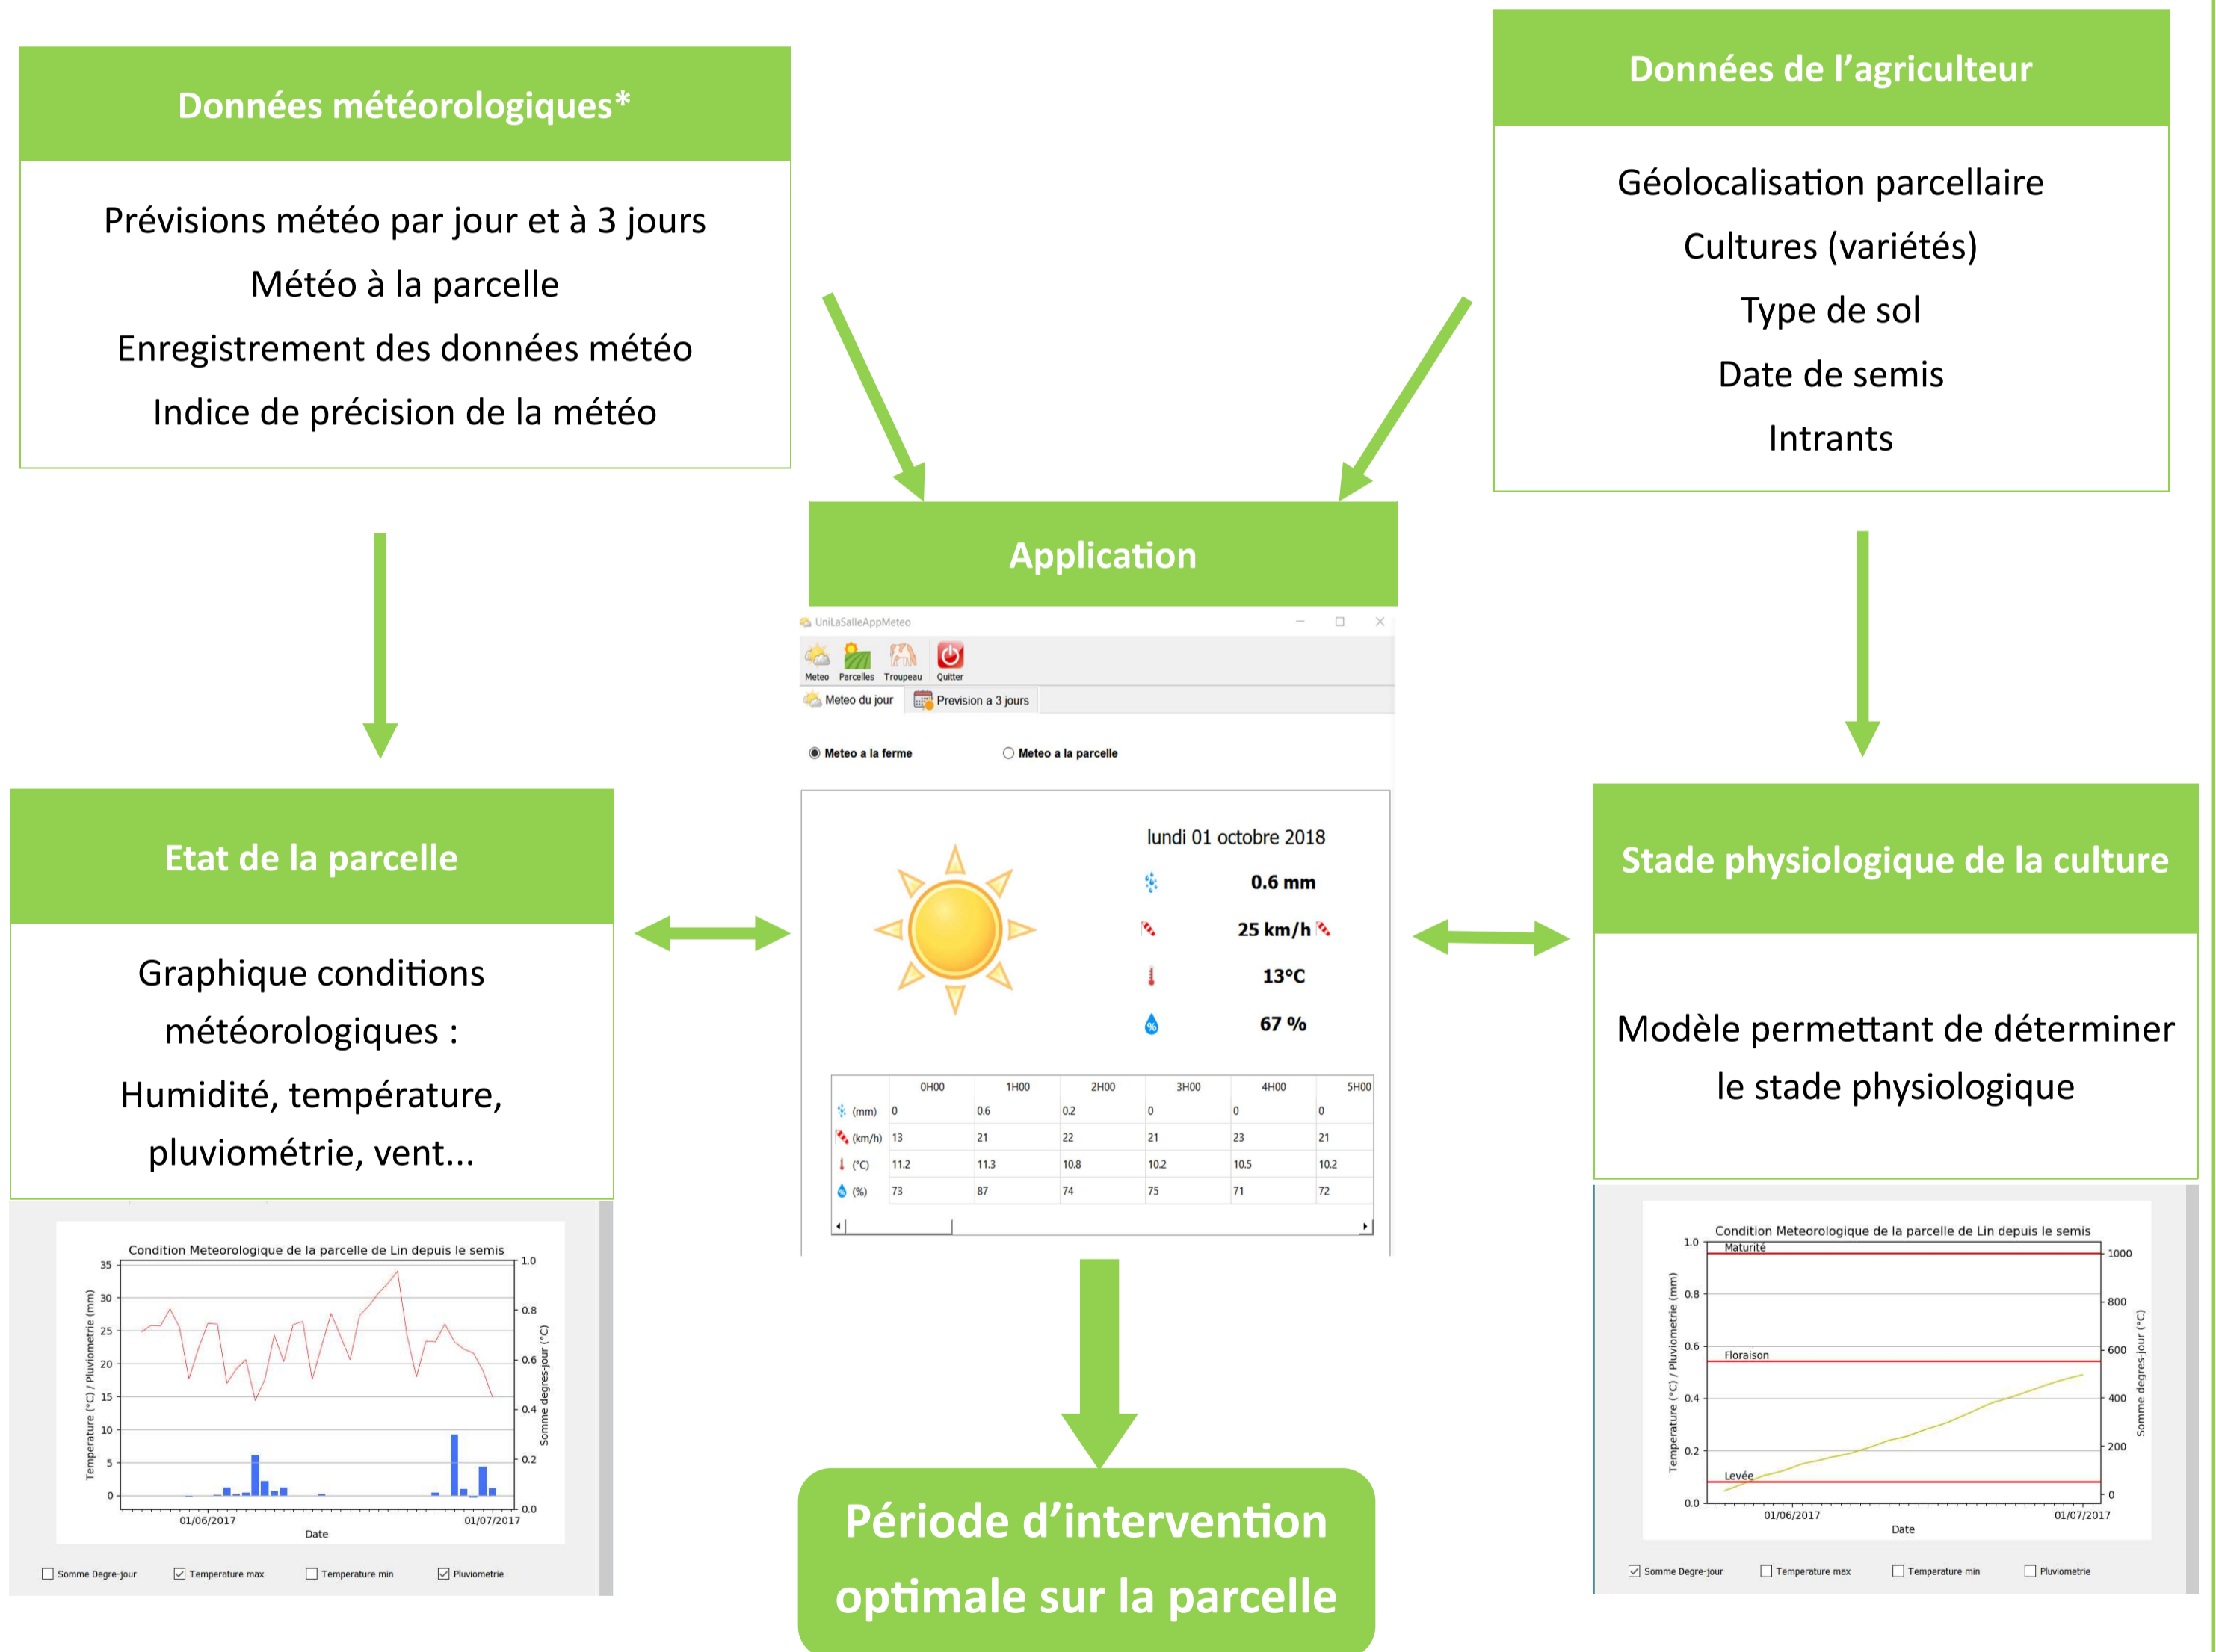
Données météorologiques*

Prévisions météo par jour et à 3 jours
Météo à la parcelle
Enregistrement des données météo
Indice de précision de la météo

Données de l'agriculteur

Géolocalisation parcellaire
Cultures (variétés)
Type de sol
Date de semis
Intrants

Application

UniLaSalleAppMeteo
Meteo Parcelles Troupeau Quitter
Meteo du jour Prevision a 3 jours
Meteo a la ferme Meteo a la parcelle

lundi 01 octobre 2018
0.6 mm
25 km/h
13°C
67 %

| | 0H00 | 1H00 | 2H00 | 3H00 | 4H00 | 5H00 |
|---|---|---|---|---|---|---|
| (mm) | 0 | 0.6 | 0.2 | 0 | 0 | 0 |
| (km/h) | 13 | 21 | 22 | 21 | 23 | 21 |
| (°C) | 11.2 | 11.3 | 10.8 | 10.2 | 10.5 | 10.2 |
| (%) | 73 | 87 | 74 | 75 | 71 | 72 |

Etat de la parcelle

Graphique conditions météorologiques :
Humidité, température, pluviométrie, vent...

Condition Meteorologique de la parcelle de Lin depuis le semis
35 30 25 20 15 10 5 0
1.0 0.8 0.6 0.4 0.2 0.0
Temperature (°C) / Pluviometrie (mm)
Somme degres-jour (°C)
01/06/2017 01/07/2017
Date
Somme Degre-jour Temperature max Temperature min Pluviometrie

Stade physiologique de la culture

Modèle permettant de déterminer le stade physiologique

Condition Meteorologique de la parcelle de Lin depuis le semis
Maturité
Floraison
Levée
1.0 0.8 0.6 0.4 0.2 0.0
1000 800 600 400 200 0
Temperature (°C) / Pluviometrie (mm)
Somme degres-jour (°C)
01/06/2017 01/07/2017
Date
Somme Degre-jour Temperature max Temperature min Pluviometrie

Période d'intervention optimale sur la parcelle